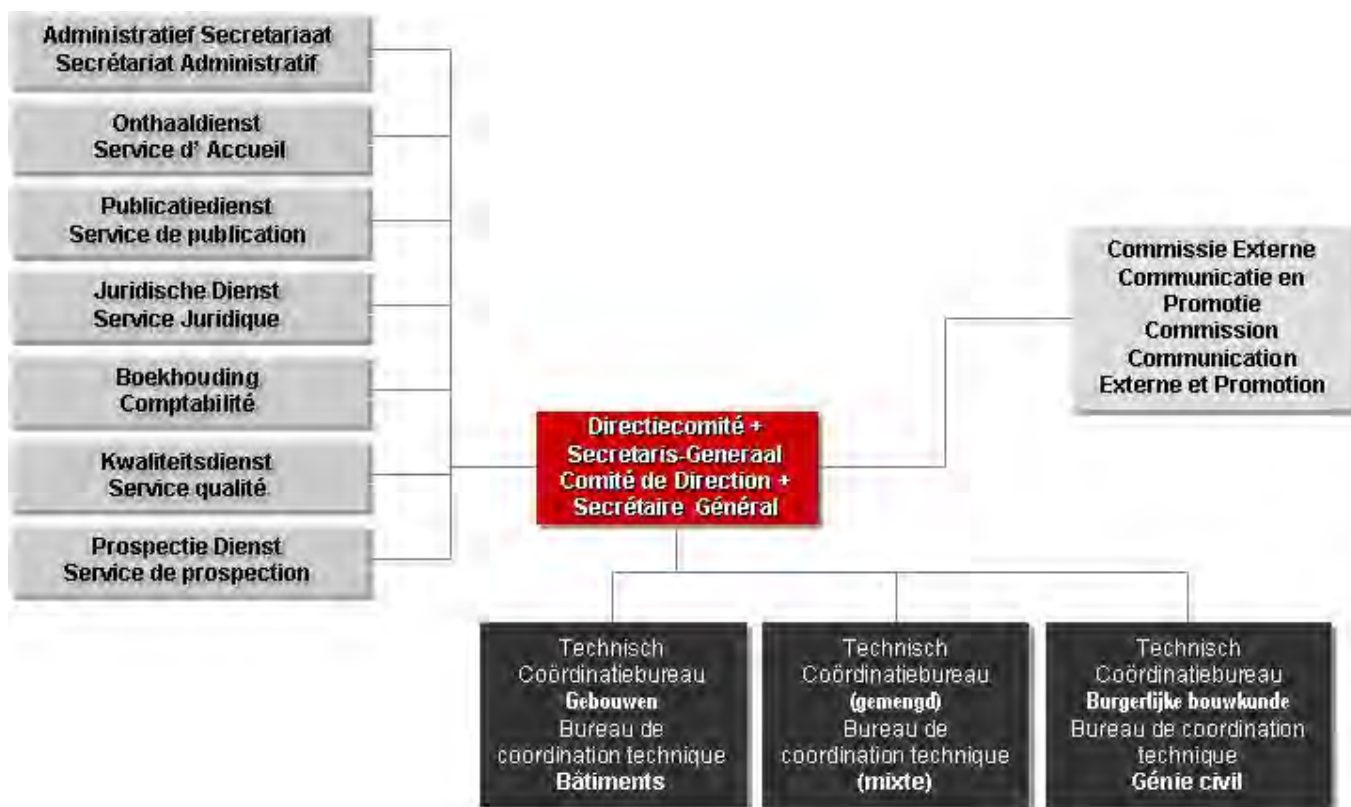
Administratief Secretariaat
Secrétariat Administratif

Onthaaldienst
Service d' Accueil

Publicatiedienst
Service de publication

Juridische Dienst
Service Juridique

Boekhouding
Comptabilité

Kwaliteitsdienst
Service qualité

Prospectie Dienst
Service de prospection

Commissie Externe Communicatie en Promotie
Commission Communication Externe et Promotion

Directiecomité + Secretaris-Generaal
Comité de Direction + Secrétaire Général

Technisch Coördinatiebureau
Gebouwen
Bureau de coordination technique
Bâtiments

Technisch Coördinatiebureau
(gemengd)
Bureau de coordination technique
(mixte)

Technisch Coördinatiebureau
Burgerlijke bouwkunde
Bureau de coordination technique
Génie civil